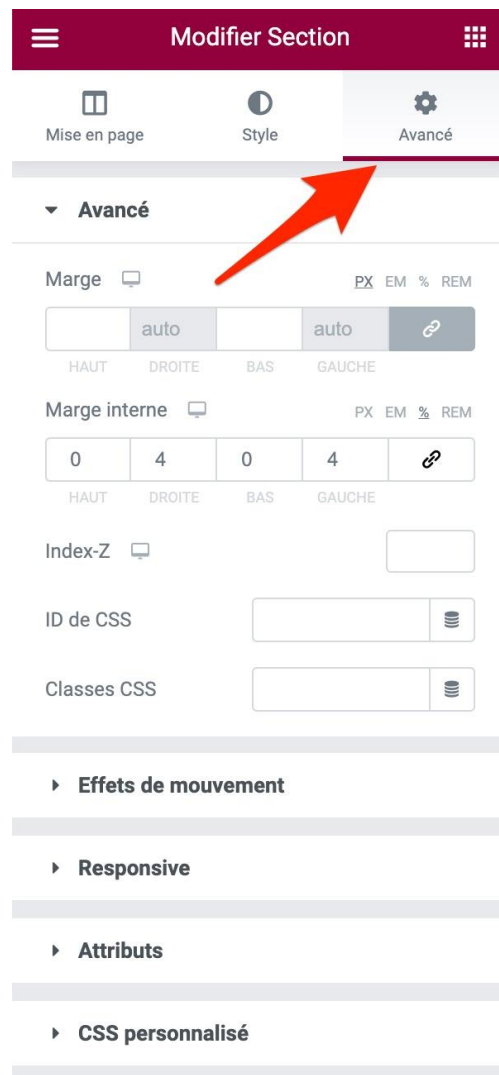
Modifier Section

Mise en page
Style
Avancé

Avancé

Marge
PX EM % REM

| | auto | | auto |
|---|---|---|---|
| HAUT | DROITE | BAS | GAUCHE |

Marge interne
PX EM % REM

| 0 | 4 | 0 | 4 |
|---|---|---|---|
| HAUT | DROITE | BAS | GAUCHE |

Index-Z

ID de CSS

Classes CSS

Effets de mouvement

Responsive

Attributs

CSS personnalisé